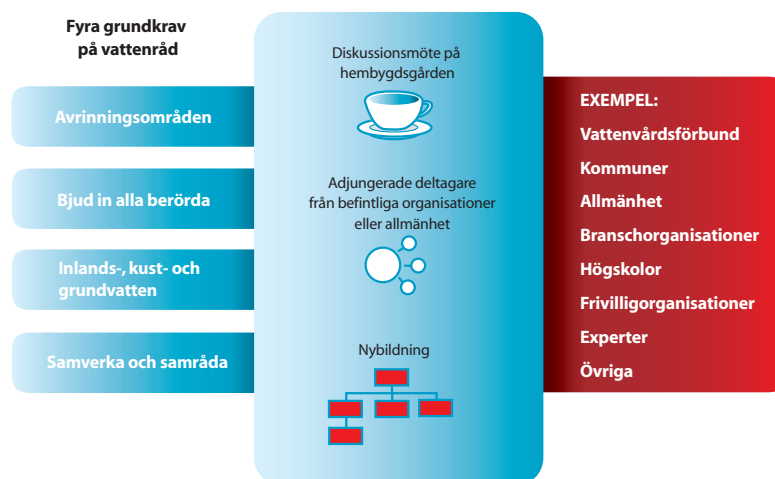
Fyra grundkrav på vattenråd

Avrinningsområden

Bjud in alla berörda

Inlands-, kust- och grundvatten

Samverka och samråda

Diskussionsmöte på hembygdsgården

Adjungerade deltagare från befintliga organisationer eller allmänhet

Nybildning

EXEMPEL:
Vattenvårdsförbund
Kommuner
Allmänhet
Branschorganisationer
Högskolor
Frivilligorganisationer
Experter
Övriga